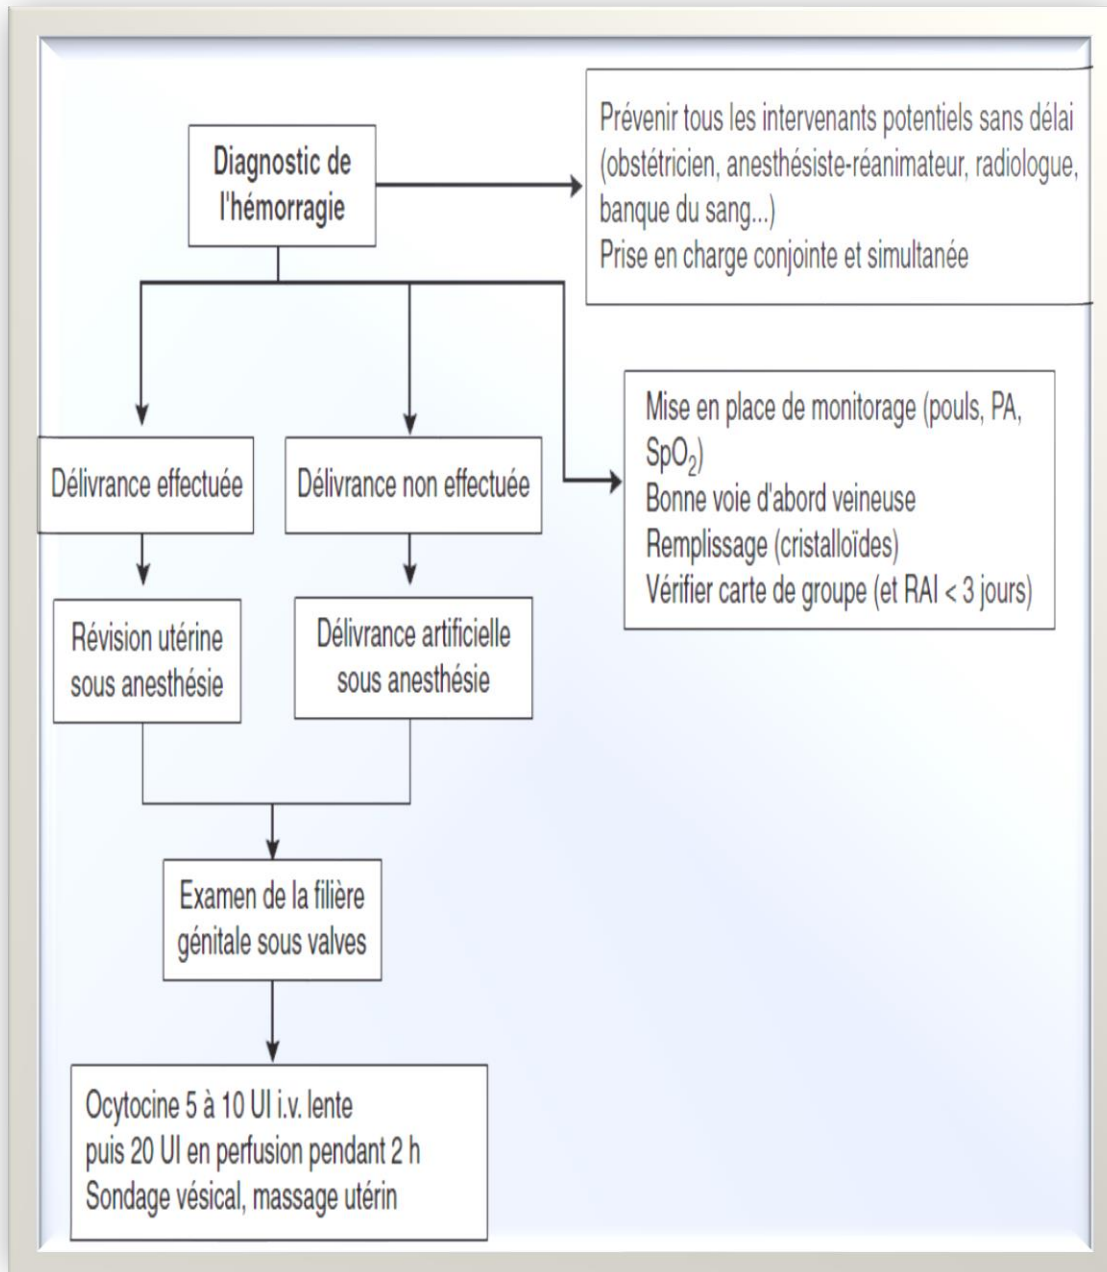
Diagnostic de l'hémorragie

Prévenir tous les intervenants potentiels sans délai (obstétricien, anesthésiste-réanimateur, radiologue, banque du sang...)
Prise en charge conjointe et simultanée

Délivrance effectuée

Délivrance non effectuée

Mise en place de monitorage (pouls, PA, $SpO_2$)
Bonne voie d'abord veineuse
Remplissage (cristalloïdes)
Vérifier carte de groupe (et RAI < 3 jours)

Révision utérine sous anesthésie

Délivrance artificielle sous anesthésie

Examen de la filière génitale sous valves

Ocytocine 5 à 10 UI i.v. lente
puis 20 UI en perfusion pendant 2 h
Sondage vésical, massage utérin